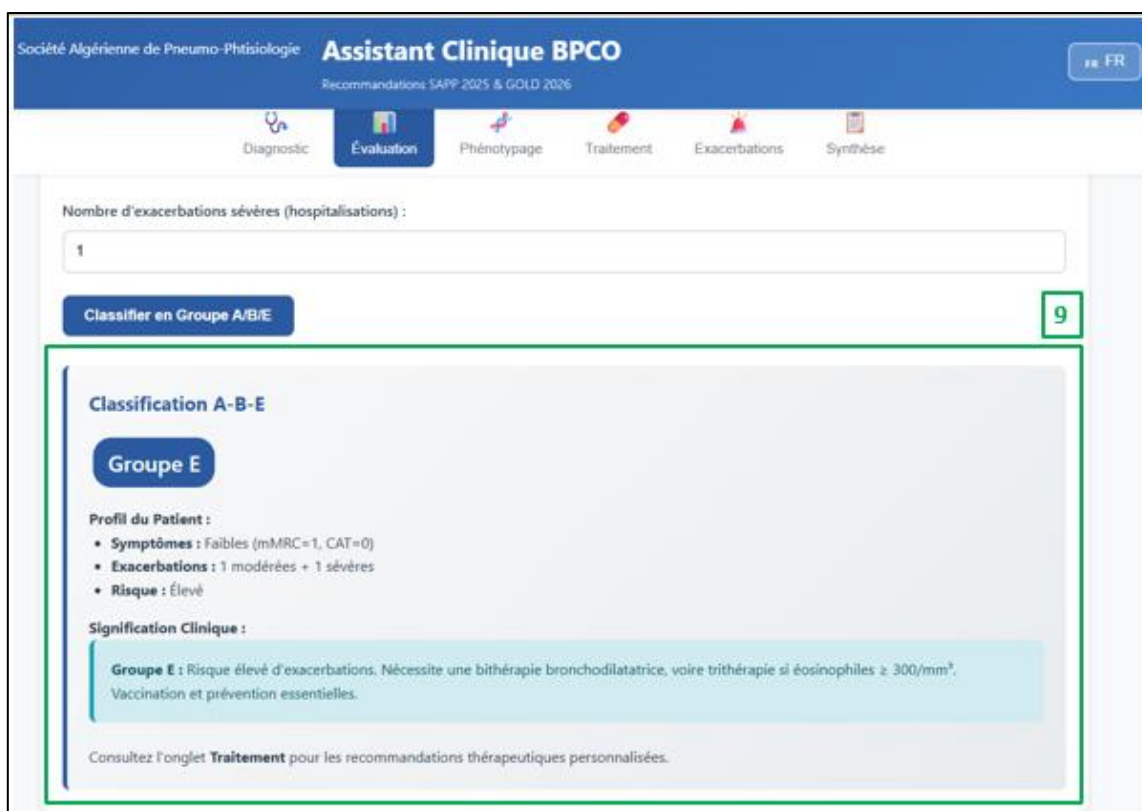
Société Algérienne de Pneumo-Phtisiologie

Assistant Clinique BPCO

Recommandations SAPP 2025 & GOLD 2026

FR FR

Diagnostic Évaluation Phénotypage Traitement Exacerbations Synthèse

Nombre d'exacerbations sévères (hospitalisations) :

1

Classifier en Groupe A/B/E

9

Classification A-B-E

Groupe E

Profil du Patient :

- Symptômes : Faibles (mMRC=1, CAT=0)
- Exacerbations : 1 modérées + 1 sévères
- Risque : Élevé

Signification Clinique :

Groupe E : Risque élevé d'exacerbations. Nécessite une bithérapie bronchodilatatrice, voire trithérapie si éosinophiles ≥ 300/mm³. Vaccination et prévention essentielles.

Consultez l'onglet Traitement pour les recommandations thérapeutiques personnalisées.